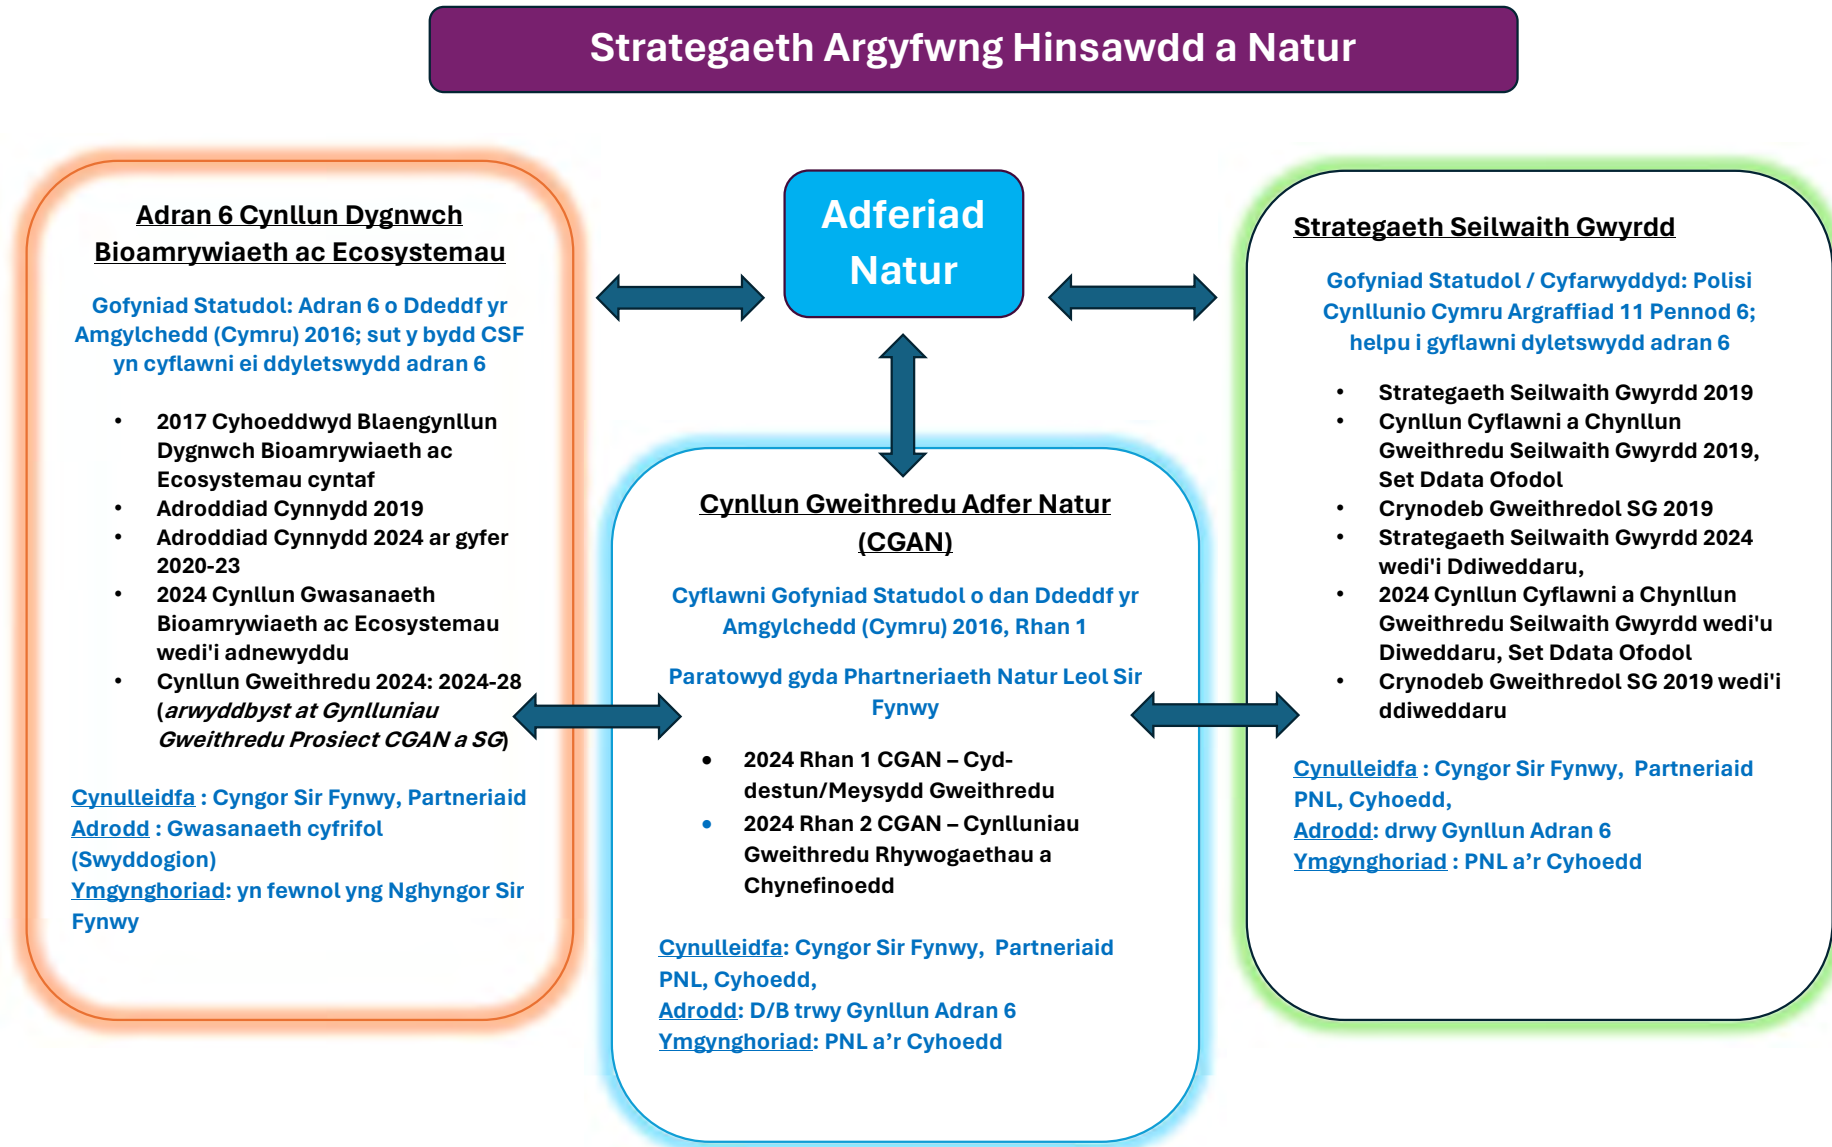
Strategaeth Argyfwng Hinsawdd a Natur

Adferiad Natur

Adran 6 Cynllun Dygnwch Bioamrywiaeth ac Ecosystemau

Gofyniad Statudol: Adran 6 o Ddeddf yr Amgylchedd (Cymru) 2016; sut y bydd CSF yn cyflawni ei ddyletswydd adran 6

- 2017 Cyhoeddwyd Blaengynllun Dygnwch Bioamrywiaeth ac Ecosystemau cyntaf
- Adroddiad Cynnydd 2019
- Adroddiad Cynnydd 2024 ar gyfer 2020-23
- 2024 Cynllun Gwasanaeth Bioamrywiaeth ac Ecosystemau wedi'i adnewyddu
- Cynllun Gweithredu 2024: 2024-28 (*arwyddbyst at Gynlluniau Gweithredu Prosiect CGAN a SG*)

Cynulleidfa : Cyngor Sir Fynwy, Partneriaid
Adrodd : Gwasanaeth cyfrifol (Swyddogion)
Ymgynghoriad: yn fewnol yng Nghyngor Sir Fynwy

Cynllun Gweithredu Adfer Natur (CGAN)

Cyflawni Gofyniad Statudol o dan Ddeddf yr Amgylchedd (Cymru) 2016, Rhan 1

Paratowyd gyda Phartneriaeth Natur Leol Sir Fynwy

- 2024 Rhan 1 CGAN – Cyd-destun/Meysydd Gweithredu
- 2024 Rhan 2 CGAN – Cynlluniau Gweithredu Rhywogaethau a Chynefinoedd

Cynulleidfa: Cyngor Sir Fynwy, Partneriaid PNL, Cyhoedd,
Adrodd: D/B trwy Gynllun Adran 6
Ymgynghoriad: PNL a'r Cyhoedd

Strategaeth Seilwaith Gwyrdd

Gofyniad Statudol / Cyfarwyddyd: Polisi Cynllunio Cymru Argraffiad 11 Pennod 6; helpu i gyflawni dyletswydd adran 6

- Strategaeth Seilwaith Gwyrdd 2019
- Cynllun Cyflawni a Chynllun Gweithredu Seilwaith Gwyrdd 2019, Set Ddata Ofodol
- Crynodeb Gweithredol SG 2019
- Strategaeth Seilwaith Gwyrdd 2024 wedi'i Ddiweddaru,
- 2024 Cynllun Cyflawni a Chynllun Gweithredu Seilwaith Gwyrdd wedi'u Diweddaru, Set Ddata Ofodol
- Crynodeb Gweithredol SG 2019 wedi'i ddiweddaru

Cynulleidfa : Cyngor Sir Fynwy, Partneriaid PNL, Cyhoedd,
Adrodd: drwy Gynllun Adran 6
Ymgynghoriad : PNL a'r Cyhoedd